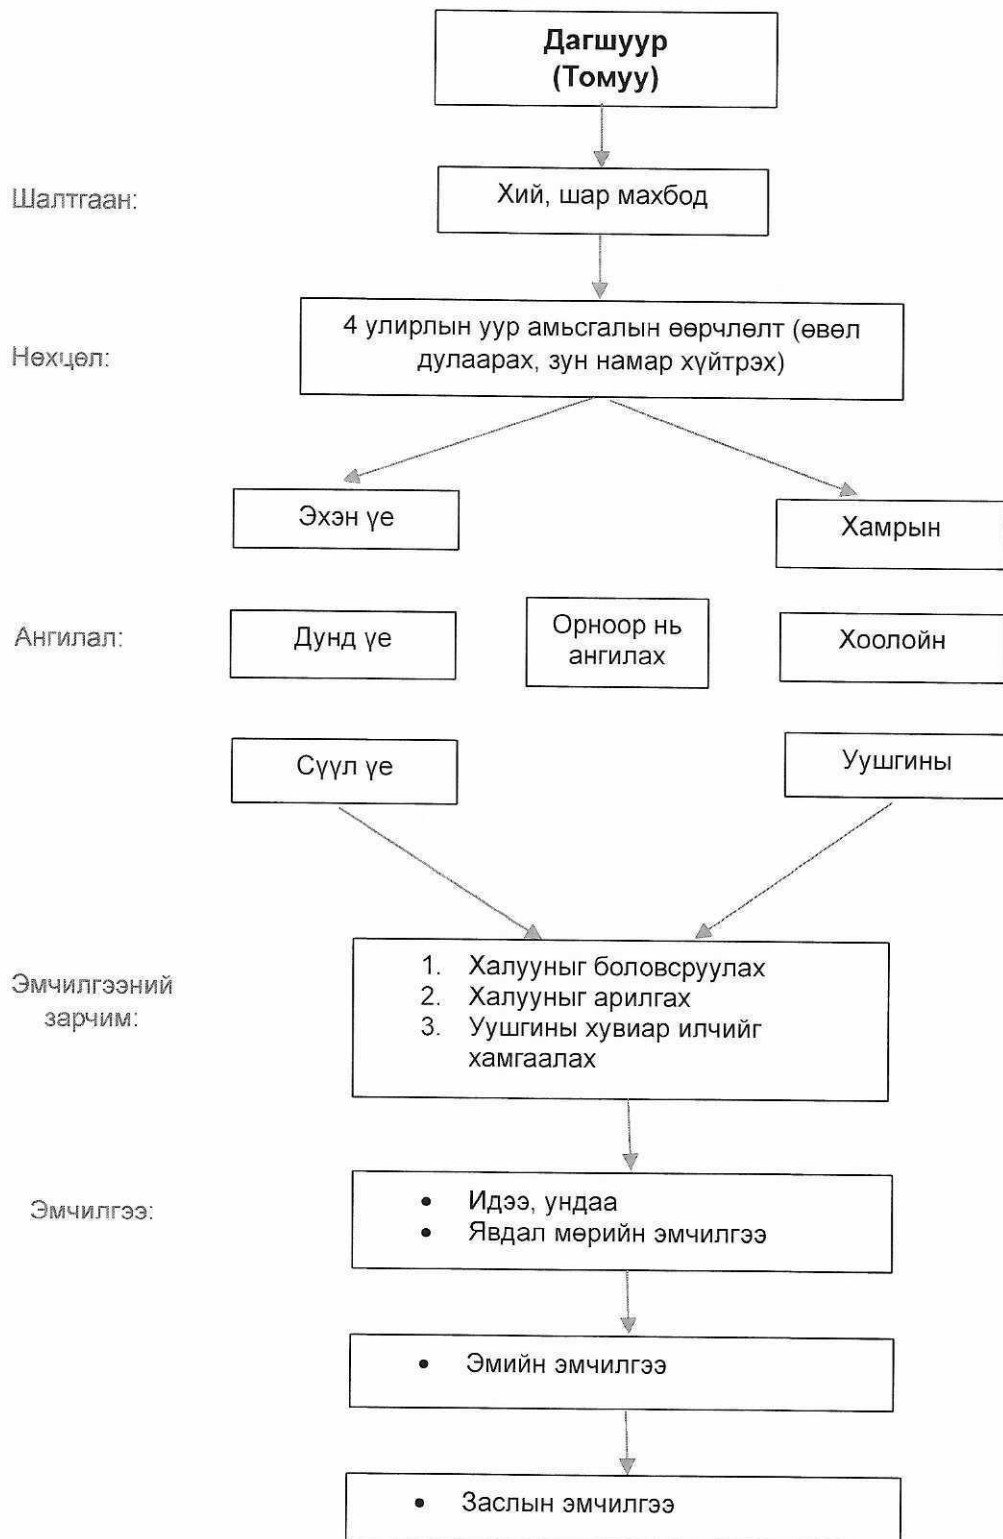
Дагшуур
(Томуу)

Шалтгаан:

Хий, шар махбод

Нөхцөл:

4 улирлын уур амьсгалын өөрчлөлт (өвөл дулаарах, зун намар хүйтрэх)

Эхэн үе

Хамрын

Ангилал:

Дунд үе

Орноор нь ангилах

Хоолойн

Сүүл үе

Уушгины

Эмчилгээний зарчим:

1. Халууныг боловсруулах
2. Халууныг арилгах
3. Уушгины хувиар илчийг хамгаалах

Эмчилгээ:

• Идээ, ундаа
• Явдал мөрийн эмчилгээ

• Эмийн эмчилгээ

• Заслын эмчилгээ